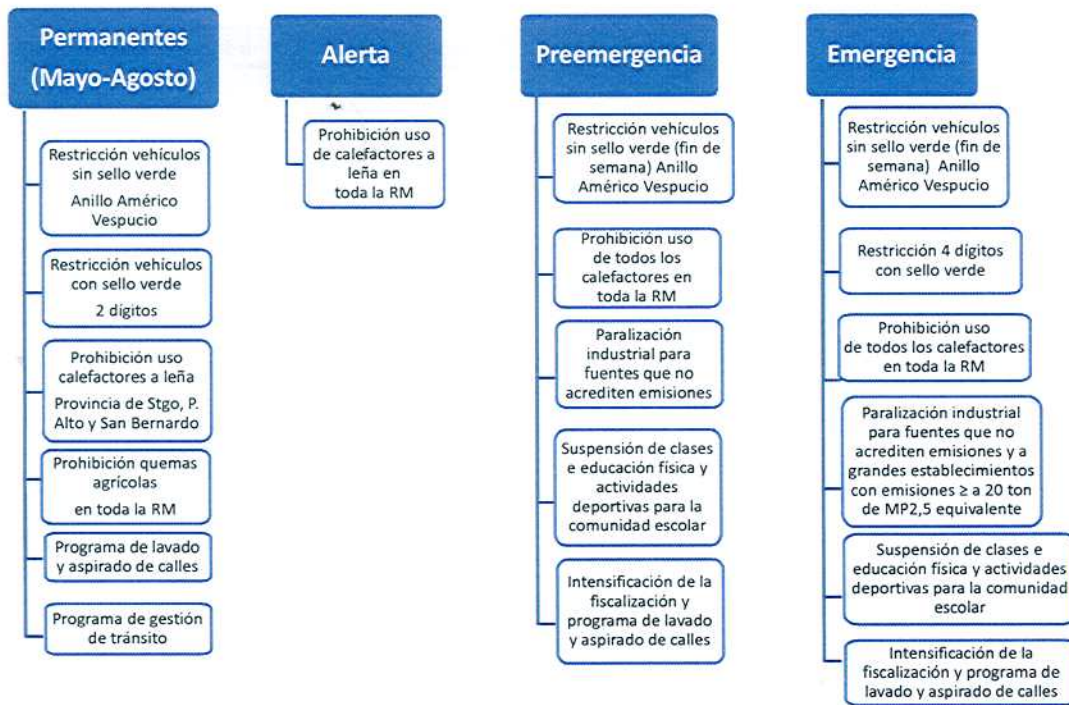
Permanentes (Mayo-Agosto)

Restricción vehículos sin sello verde
Anillo Américo Vespucio

Restricción vehículos con sello verde
2 dígitos

Prohibición uso calefactores a leña
Provincia de Stgo, P. Alto y San Bernardo

Prohibición quemas agrícolas
en toda la RM

Programa de lavado y aspirado de calles

Programa de gestión de tránsito

Alerta

Prohibición uso de calefactores a leña en toda la RM

Preemergencia

Restricción vehículos sin sello verde (fin de semana) Anillo Américo Vespucio

Prohibición uso de todos los calefactores en toda la RM

Paralización industrial para fuentes que no acrediten emisiones

Suspensión de clases e educación física y actividades deportivas para la comunidad escolar

Intensificación de la fiscalización y programa de lavado y aspirado de calles

Emergencia

Restricción vehículos sin sello verde (fin de semana) Anillo Américo Vespucio

Restricción 4 dígitos con sello verde

Prohibición uso de todos los calefactores en toda la RM

Paralización industrial para fuentes que no acrediten emisiones y a grandes establecimientos con emisiones ≥ a 20 ton de MP2,5 equivalente

Suspensión de clases e educación física y actividades deportivas para la comunidad escolar

Intensificación de la fiscalización y programa de lavado y aspirado de calles